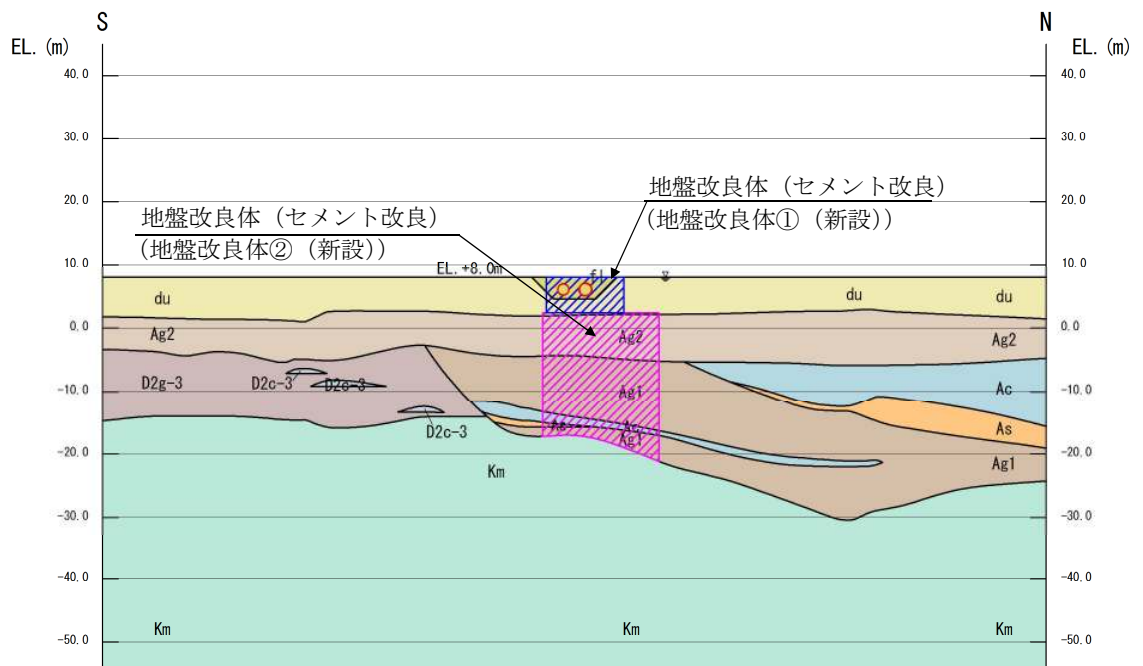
S

N

EL. (m)

EL. (m)

40.0

30.0

20.0

10.0

0.0

-10.0

-20.0

-30.0

-40.0

-50.0

40.0

30.0

20.0

10.0

0.0

-10.0

-20.0

-30.0

-40.0

-50.0

地盤改良体（セメント改良）
（地盤改良体①（新設））

地盤改良体（セメント改良）
（地盤改良体②（新設））

EL.+8.0m

f1

du

du

du

Ag2

Ag2

Ag2

D2g-3

D2c-3

D2c-3

D2c-3

Ag1

Ac

As

Ac

Ag1

As

Ag1

Km

Km

Km

Km